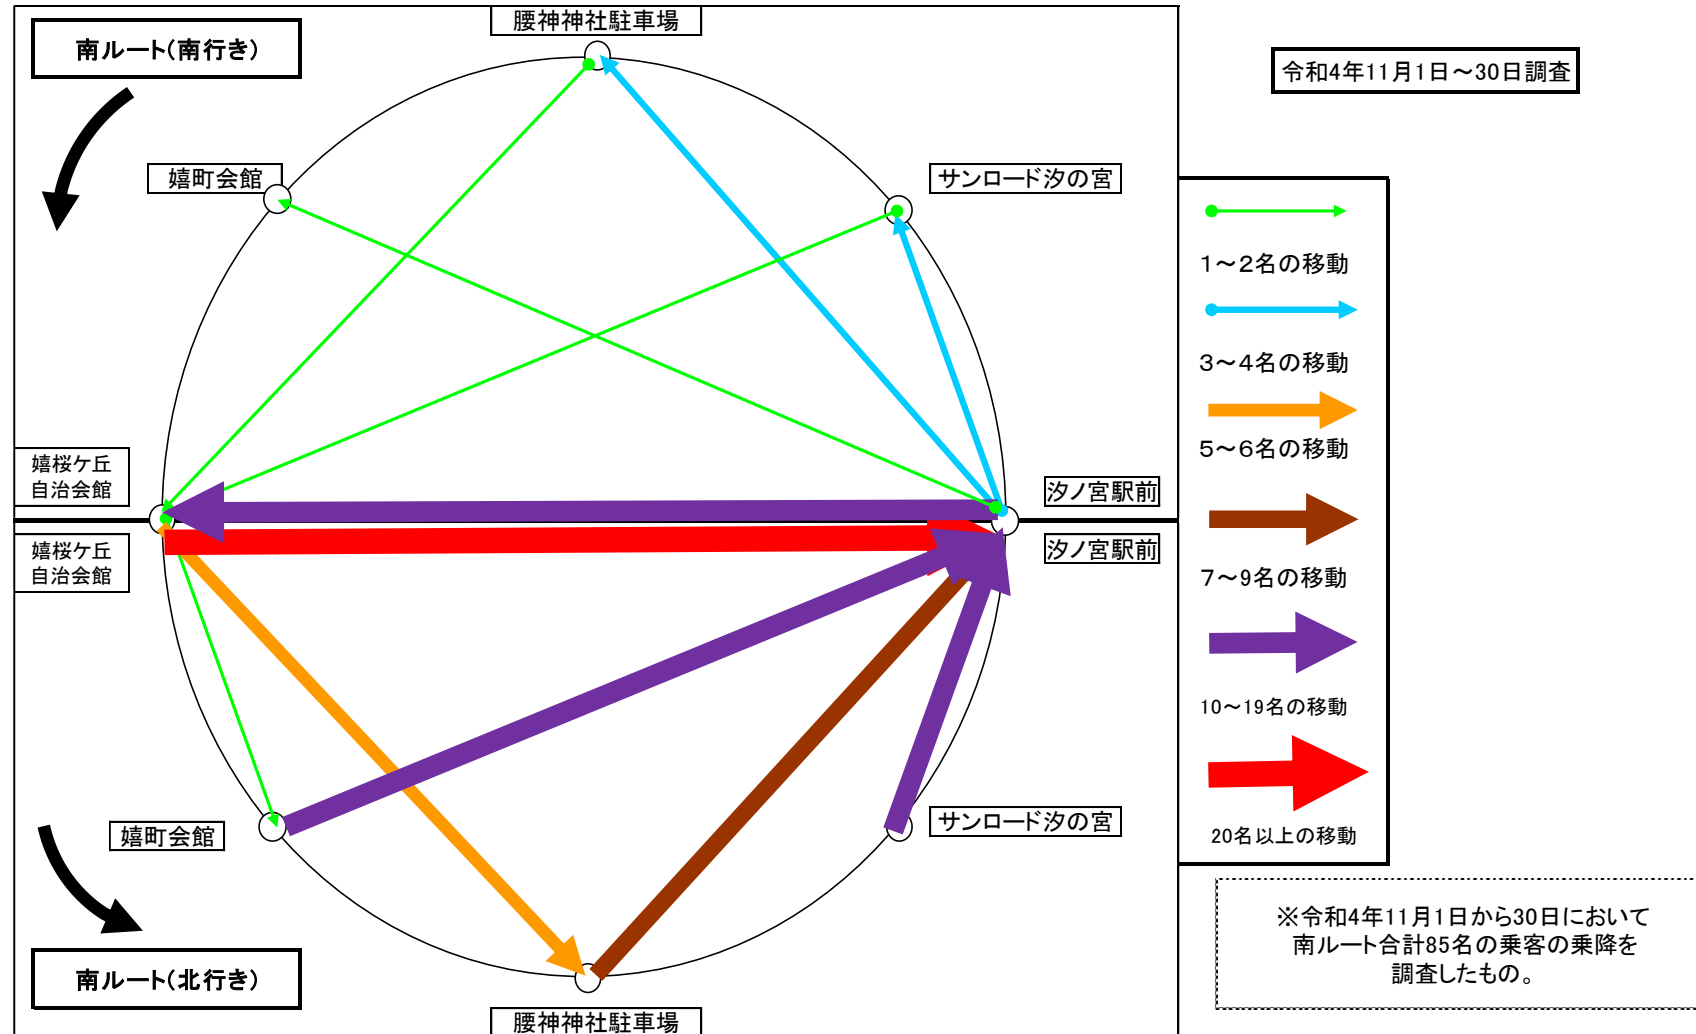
南ルート(南行き)

腰神神社駐車場

令和4年11月1日～30日調査

嬉町会館

サンロード汐の宮

1～2名の移動

3～4名の移動

5～6名の移動

嬉桜ケ丘
自治会館

汐ノ宮駅前

嬉桜ケ丘
自治会館

汐ノ宮駅前

7～9名の移動

10～19名の移動

嬉町会館

サンロード汐の宮

20名以上の移動

※令和4年11月1日から30日において
南ルート合計85名の乗客の乗降を
調査したもの。

南ルート(北行き)

腰神神社駐車場